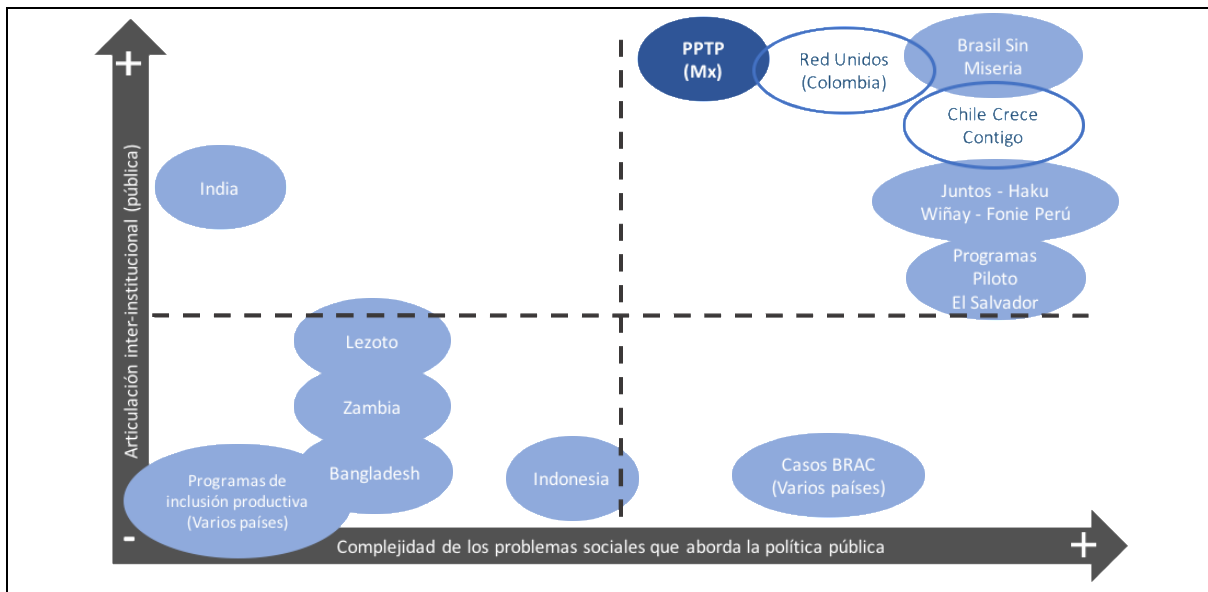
+

Articulación inter-institucional (pública)

PPTP (Mx)

Red Unidos (Colombia)

Brasil Sin Miseria

Chile Crece Contigo

India

Juntos - Haku Wiñay - Fonie Perú

Programas Piloto El Salvador

Lezoto

Zambia

Bangladesh

Programas de inclusión productiva (Varios países)

Indonesia

Casos BRAC (Varios países)

-

Complejidad de los problemas sociales que aborda la política pública

+